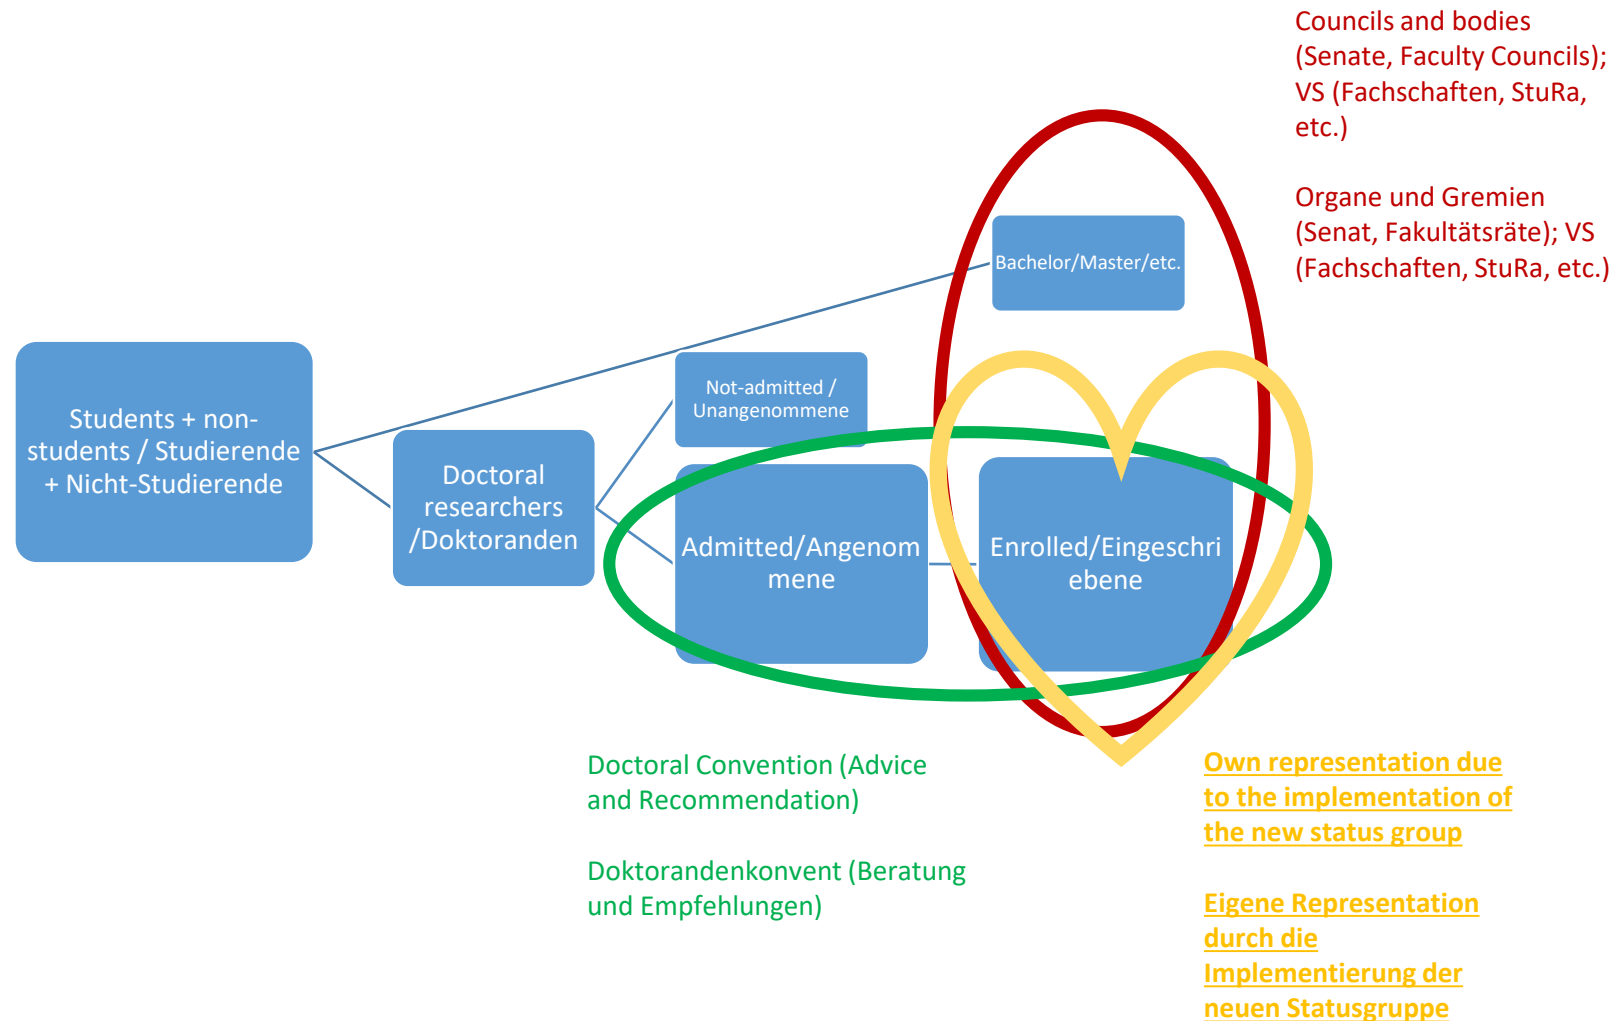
Councils and bodies (Senate, Faculty Councils); VS (Fachschaften, StuRa, etc.)

Organe und Gremien (Senat, Fakultätsräte); VS (Fachschaften, StuRa, etc.)

Bachelor/Master/etc.

Students + non-students / Studierende + Nicht-Studierende

Doctoral researchers /Doktoranden

Not-admitted / Unangenommene

Admitted/Angenommene

Enrolled/Eingeschriebene

Doctoral Convention (Advice and Recommendation)

Doktorandenkonvent (Beratung und Empfehlungen)

Own representation due to the implementation of the new status group

Eigene Representation durch die Implementierung der neuen Statusgruppe